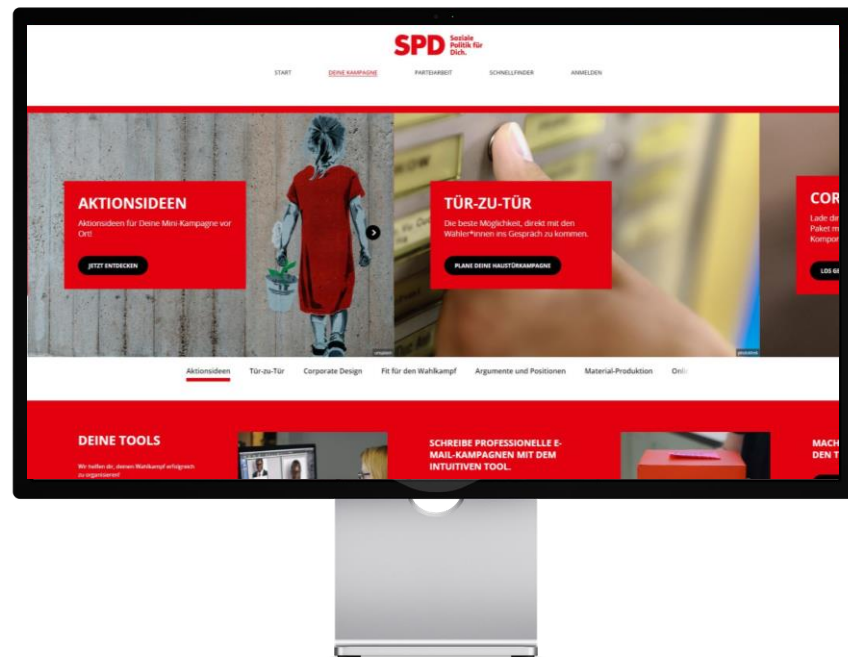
SPD Soziale Politik für Dich.

START DEINE KAMPAGNE PARTEIARBEIT SCHNELLFINDER ANMELDEN

AKTIONSIDEEN

Aktionsideen für Deine Mini-Kampagne vor Ort!

JETZT ENTDECKEN

TÜR-ZU-TÜR

Die beste Möglichkeit, direkt mit den Wähler*innen ins Gespräch zu kommen.

PLANE DEINE HAUSTÜRKAMPAGNE

COR

Lade dir

Paket m

Kompor

LOS GE

Aktionsideen Tür-zu-Tür Corporate Design Fit für den Wahlkampf Argumente und Positionen Material-Produktion Onli

DEINE TOOLS

Wir helfen dir, deinen Wahlkampf erfolgreich zu organisieren!

SCHREIBE PROFESSIONELLE E-MAIL-KAMPAGNEN MIT DEM INTUITIVEN TOOL.

MACH

DEN T